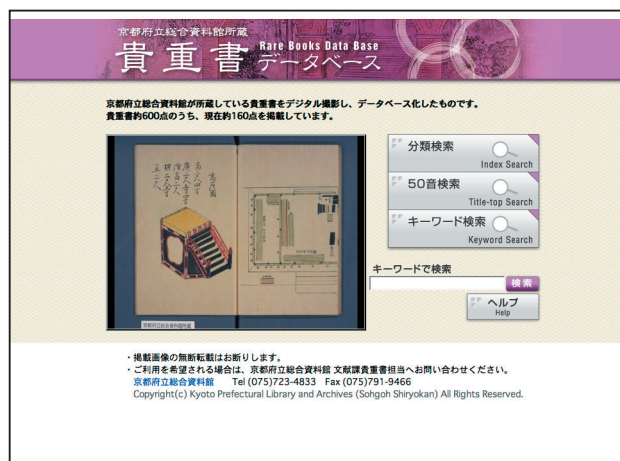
京都府立総合資料館所蔵
貴重書 Rare Books Data Base データベース

京都府立総合資料館が所蔵している貴重書をデジタル撮影し、データベース化したものです。
貴重書約600点のうち、現在約160点を掲載しています。

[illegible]

京都府立総合資料館蔵

分類検索 Index Search
50音検索 Title-top Search
キーワード検索 Keyword Search

キーワードで検索
検索

ヘルプ Help

・掲載画像の無断転載はお断りします。
・ご利用を希望される場合は、京都府立総合資料館 文献課貴重書担当へお問い合わせください。
京都府立総合資料館 Tel (075)723-4833 Fax (075)791-9466
Copyright(c) Kyoto Prefectural Library and Archives (Sohgoh Shiryokan) All Rights Reserved.